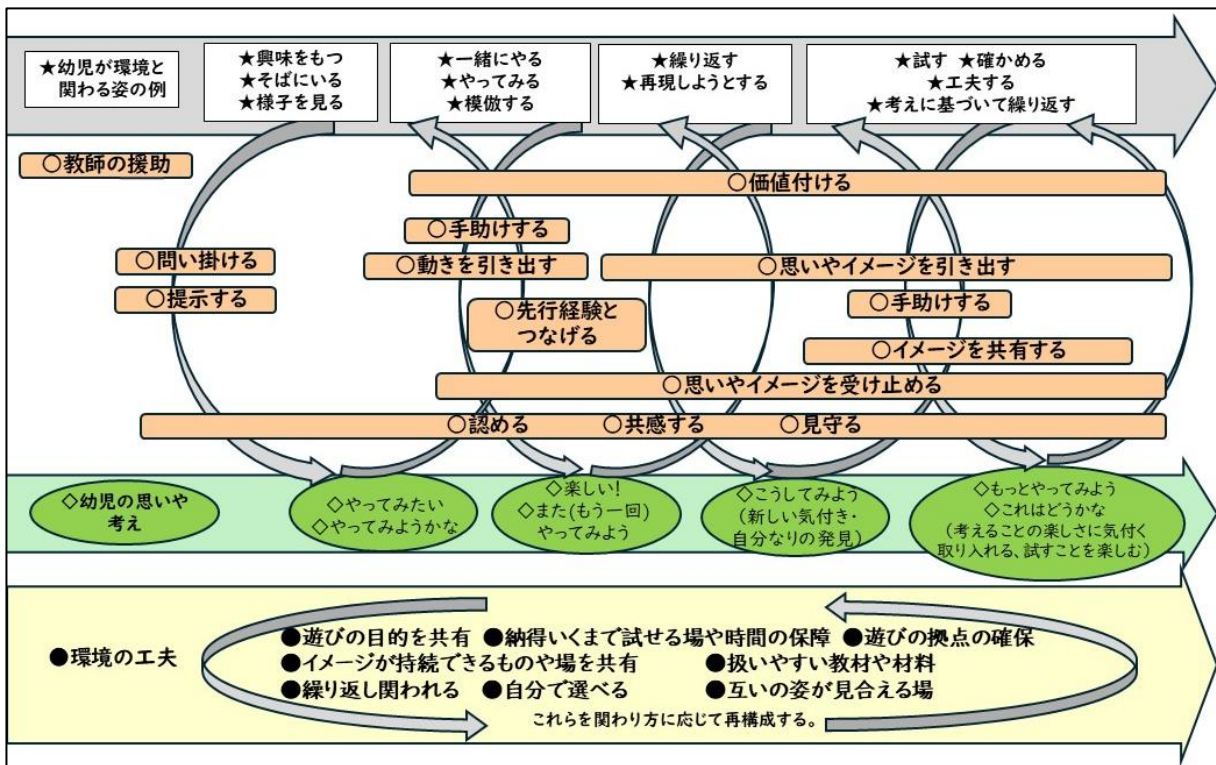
★幼児が環境と関わる姿の例

★興味をもつ
★そばにいる
★様子を見る

★一緒にやる
★やってみる
★模倣する

★繰り返す
★再現しようとする

★試す ★確かめる
★工夫する
★考えに基づいて繰り返す

○教師の援助

○価値付ける

○手助けする

○問い掛ける

○動きを引き出す

○思いやイメージを引き出す

○提示する

○手助けする

○先行経験とつなげる

○イメージを共有する

○思いやイメージを受け止める

○認める ○共感する ○見守る

◇幼児の思いや考え

◇やってみたい
◇やってみようかな

◇楽しい!
◇また(もう一回)やってみよう

◇こうしてみよう
(新しい気付き・自分なりの発見)

◇もっとやってみよう
◇これはどうかな
(考えることの楽しさに気付く取り入れる、試すことを楽しむ)

●環境の工夫

●遊びの目的を共有 ●納得いくまで試せる場や時間の保障 ●遊びの拠点の確保
●イメージが持続できるものや場を共有 ●扱いやすい教材や材料
●繰り返し関われる ●自分で選べる ●互いの姿が見合える場
これらを関わり方に応じて再構成する。